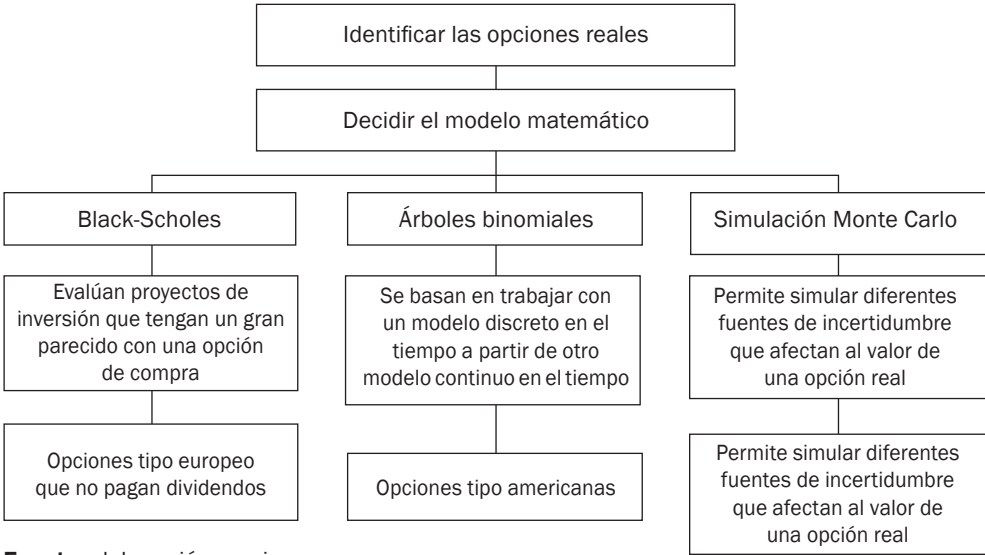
Identificar las opciones reales

Decidir el modelo matemático

Black-Scholes

Evalúan proyectos de inversión que tengan un gran parecido con una opción de compra

Opciones tipo europeo que no pagan dividendos

Árboles binomiales

Se basan en trabajar con un modelo discreto en el tiempo a partir de otro modelo continuo en el tiempo

Opciones tipo americanas

Simulación Monte Carlo

Permite simular diferentes fuentes de incertidumbre que afectan al valor de una opción real

Permite simular diferentes fuentes de incertidumbre que afectan al valor de una opción real

Fuente: elaboración propia.